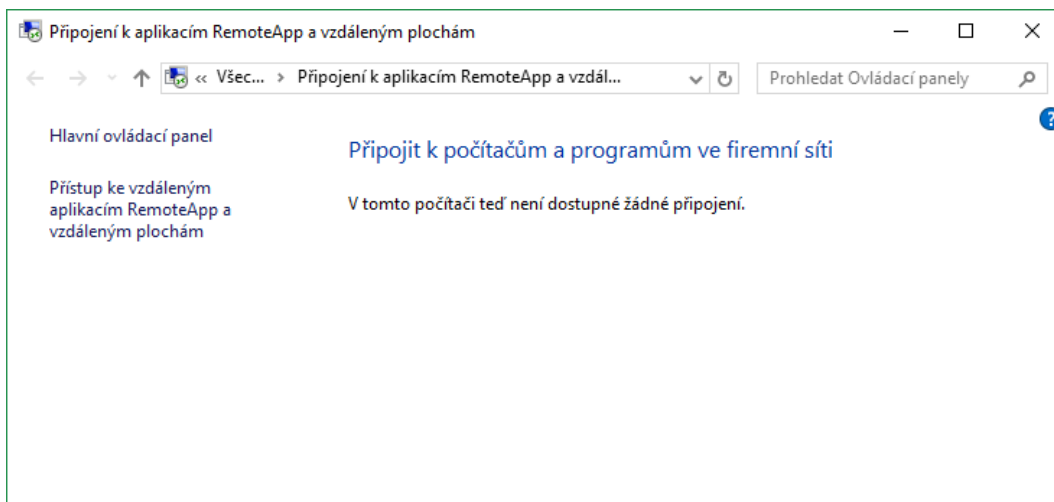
Připojení k aplikacím RemoteApp a vzdáleným plochám

« Všec... › Připojení k aplikacím RemoteApp a vzdál...

Prohledat Ovládací panely

Hlavní ovládací panel

Přístup ke vzdáleným aplikacím RemoteApp a vzdáleným plochám

Připojit k počítačům a programům ve firemní síti

V tomto počítači teď není dostupné žádné připojení.